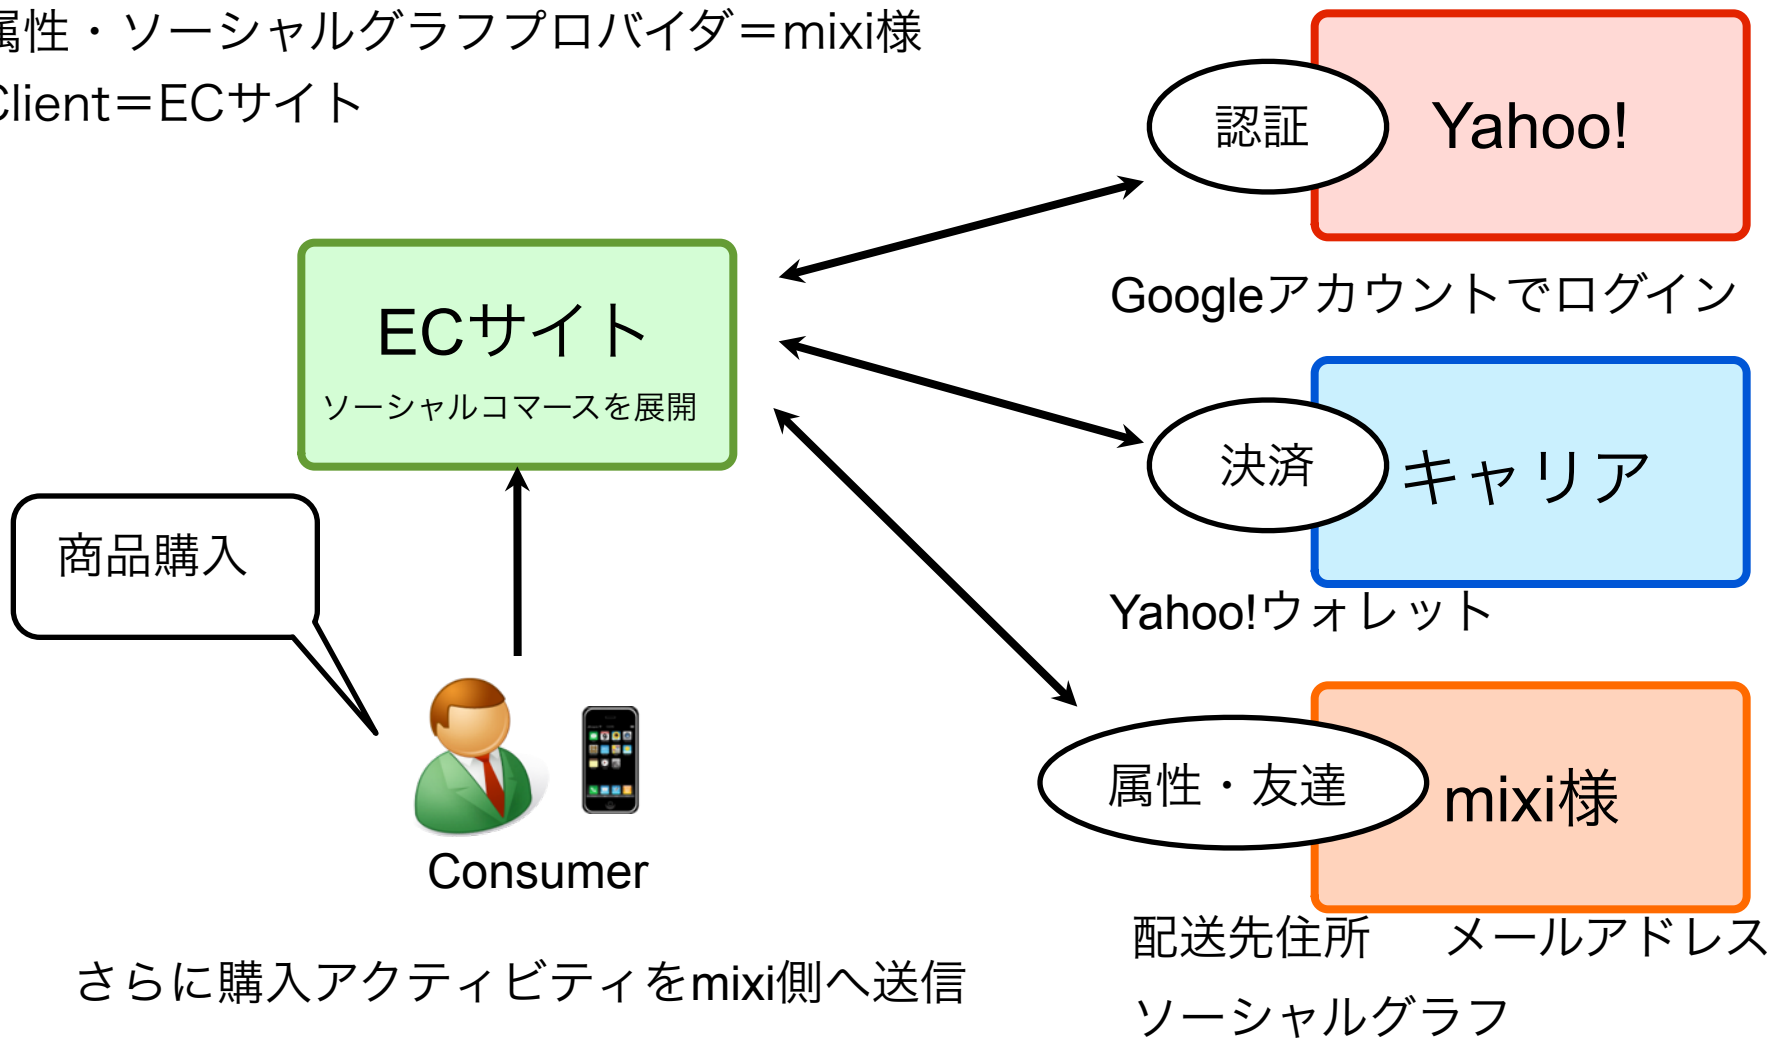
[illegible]性・ソーシャルグラフプロバイダ＝mixi様
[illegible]lient＝ECサイト

認証
Yahoo!
Googleアカウントでログイン

ECサイト
ソーシャルコマースを展開

決済
キャリア
Yahoo!ウォレット

商品購入

属性・友達
mixi様

Consumer

配送先住所　メールアドレス
ソーシャルグラフ

さらに購入アクティビティをmixi側へ送信